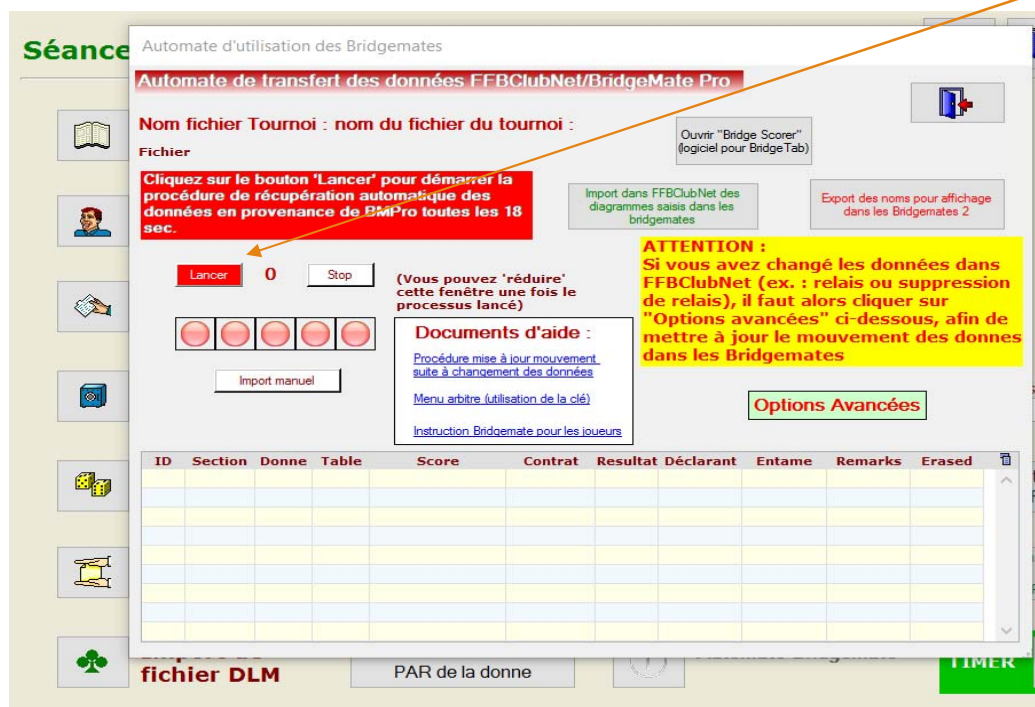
Séance

Automate d'utilisation des Bridgemates

Automate de transfert des données FFBClubNet/BridgeMate Pro

Nom fichier Tournoi : nom du fichier du tournoi :

Fichier

Ouvrir "Bridge Scorer" (logiciel pour BridgeTab)

Cliquez sur le bouton 'Lancer' pour démarrer la procédure de récupération automatique des données en provenance de BMPro toutes les 18 sec.

Import dans FFBClubNet des diagrammes saisis dans les bridgemates

Export des noms pour affichage dans les Bridgemates 2

ATTENTION :
Si vous avez changé les données dans FFBClubNet (ex. : relais ou suppression de relais), il faut alors cliquer sur "Options avancées" ci-dessous, afin de mettre à jour le mouvement des donnes dans les Bridgemates

Lancer 0 Stop

(Vous pouvez 'réduire' cette fenêtre une fois le processus lancé)

Documents d'aide :

Procédure mise à jour mouvement suite à changement des données

Menu arbitre (utilisation de la clé)

Instruction Bridgemate pour les joueurs

Import manuel

Options Avancées

| ID | Section | Donne | Table | Score | Contrat | Resultat | Déclarant | Entame | Remarks | Erased |
|---|---|---|---|---|---|---|---|---|---|---|
| | | | | | | | | | | |

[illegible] fichier DLM

PAR de la donne

TIMER